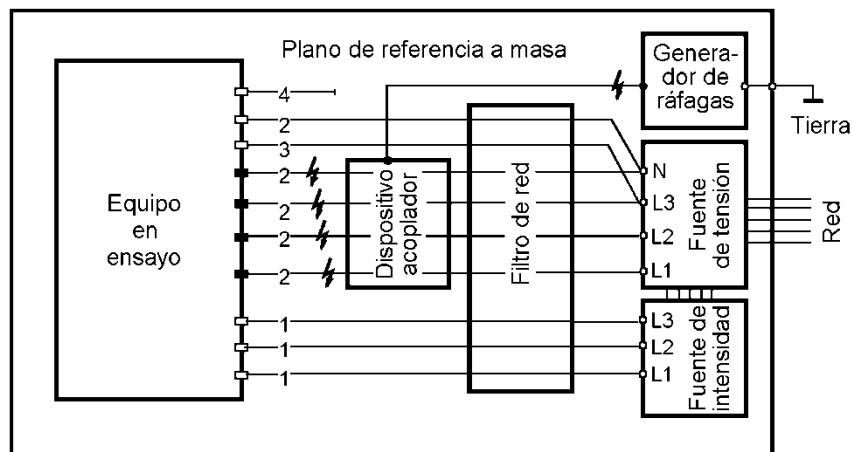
Plano de referencia a masa

Generador de ráfagas

Tierra

Equipo en ensayo

4
2
3
2
2
2
2
1
1
1

Dispositivo acoplador

Filtro de red

N
L3
L2
L1

Fuente de tensión

Red

L3
L2
L1

Fuente de intensidad